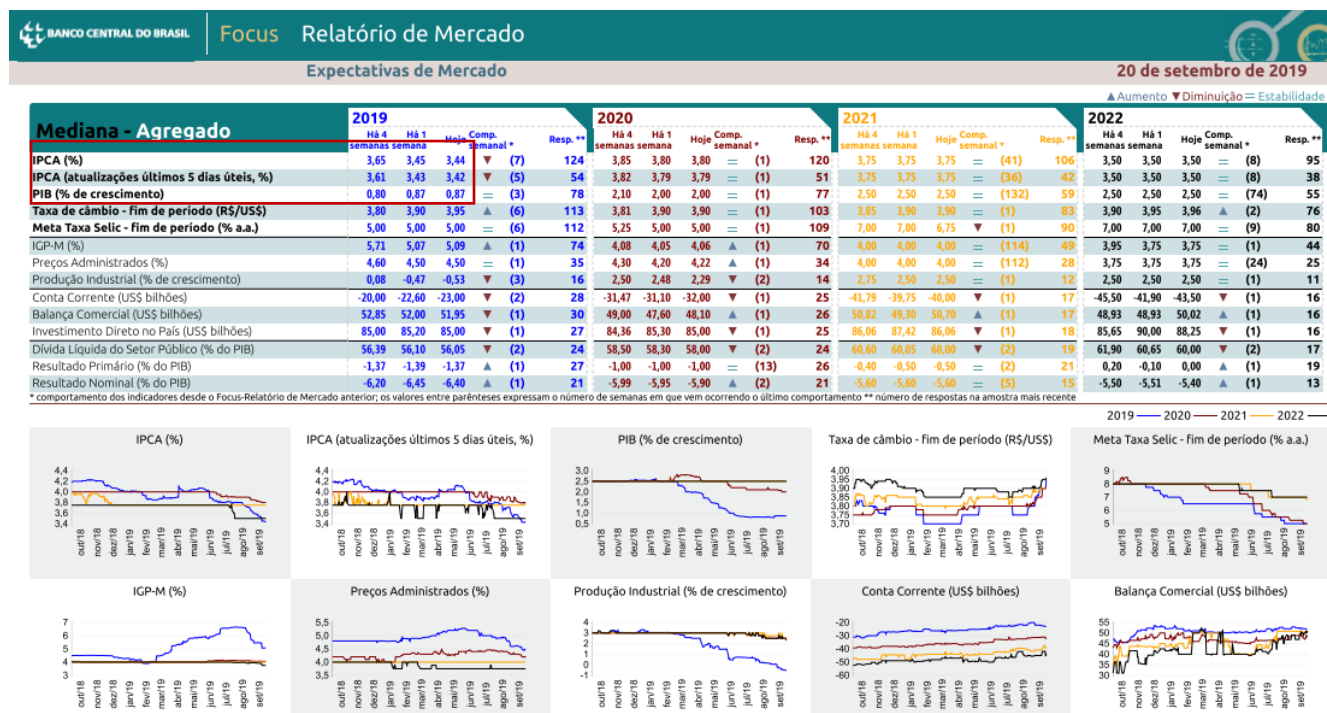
BANCO CENTRAL DO BRASIL | Focus Relatório de Mercado

Expectativas de Mercado

20 de setembro de 2019

▲Aumento ▼Diminuição = Estabilidade

Mediana - Agregado

| | 2019 Há 4 semanas | Há 1 semana | Hoje | Comp. semanal * | | Resp. ** | 2020 Há 4 semanas | Há 1 semana | Hoje | Comp. semanal * | | Resp. ** | 2021 Há 4 semanas | Há 1 semana | Hoje | Comp. semanal * | | Resp. ** | 2022 Há 4 semanas | Há 1 semana | Hoje | Comp. semanal * | | Resp. ** |
|---|---|---|---|---|---|---|---|---|---|---|---|---|---|---|---|---|---|---|---|---|---|---|---|---|
| IPCA (%) | 3,65 | 3,45 | 3,44 | ▼ | (7) | 124 | 3,85 | 3,80 | 3,80 | = | (1) | 120 | 3,75 | 3,75 | 3,75 | = | (41) | 106 | 3,50 | 3,50 | 3,50 | = | (8) | 95 |
| IPCA (atualizações últimos 5 dias úteis, %) | 3,61 | 3,43 | 3,42 | ▼ | (5) | 54 | 3,82 | 3,79 | 3,79 | = | (1) | 51 | 3,75 | 3,75 | 3,75 | = | (36) | 42 | 3,50 | 3,50 | 3,50 | = | (8) | 38 |
| PIB (% de crescimento) | 0,80 | 0,87 | 0,87 | = | (3) | 78 | 2,10 | 2,00 | 2,00 | = | (1) | 77 | 2,50 | 2,50 | 2,50 | = | (132) | 59 | 2,50 | 2,50 | 2,50 | = | (74) | 55 |
| Taxa de câmbio - fim de período (R$/US$) | 3,80 | 3,90 | 3,95 | ▲ | (6) | 113 | 3,81 | 3,90 | 3,90 | = | (1) | 103 | 3,85 | 3,90 | 3,90 | = | (1) | 83 | 3,90 | 3,95 | 3,96 | ▲ | (2) | 76 |
| Meta Taxa Selic - fim de período (% a.a.) | 5,00 | 5,00 | 5,00 | = | (6) | 112 | 5,25 | 5,00 | 5,00 | = | (1) | 109 | 7,00 | 7,00 | 6,75 | ▼ | (1) | 90 | 7,00 | 7,00 | 7,00 | = | (9) | 80 |
| IGP-M (%) | 5,71 | 5,07 | 5,09 | ▲ | (1) | 74 | 4,08 | 4,05 | 4,06 | ▲ | (1) | 70 | 4,00 | 4,00 | 4,00 | = | (114) | 49 | 3,95 | 3,75 | 3,75 | = | (1) | 44 |
| Preços Administrados (%) | 4,60 | 4,50 | 4,50 | = | (1) | 35 | 4,30 | 4,20 | 4,22 | ▲ | (1) | 34 | 4,00 | 4,00 | 4,00 | = | (112) | 28 | 3,75 | 3,75 | 3,75 | = | (24) | 25 |
| Produção Industrial (% de crescimento) | 0,08 | -0,47 | -0,53 | ▼ | (3) | 16 | 2,50 | 2,48 | 2,29 | ▼ | (2) | 14 | 2,75 | 2,50 | 2,50 | = | (1) | 12 | 2,50 | 2,50 | 2,50 | = | (1) | 11 |
| Conta Corrente (US$ bilhões) | -20,00 | -22,60 | -23,00 | ▼ | (2) | 28 | -31,47 | -31,10 | -32,00 | ▼ | (1) | 25 | -41,79 | -39,75 | -40,00 | ▼ | (1) | 17 | -45,50 | -41,90 | -43,50 | ▼ | (1) | 16 |
| Balança Comercial (US$ bilhões) | 52,85 | 52,00 | 51,95 | ▼ | (1) | 30 | 49,00 | 47,60 | 48,10 | ▲ | (1) | 26 | 50,82 | 49,30 | 50,70 | ▲ | (1) | 17 | 48,93 | 48,93 | 50,02 | ▲ | (1) | 16 |
| Investimento Direto no País (US$ bilhões) | 85,00 | 85,20 | 85,00 | ▼ | (1) | 27 | 84,36 | 85,30 | 85,00 | ▼ | (1) | 25 | 86,06 | 87,42 | 86,06 | ▼ | (1) | 18 | 85,65 | 90,00 | 88,25 | ▼ | (1) | 16 |
| Dívida Líquida do Setor Público (% do PIB) | 56,39 | 56,10 | 56,05 | ▼ | (2) | 24 | 58,50 | 58,30 | 58,00 | ▼ | (2) | 24 | 60,60 | 60,05 | 60,00 | ▼ | (2) | 19 | 61,90 | 60,65 | 60,00 | ▼ | (2) | 17 |
| Resultado Primário (% do PIB) | -1,37 | -1,39 | -1,37 | ▲ | (1) | 27 | -1,00 | -1,00 | -1,00 | = | (13) | 26 | -0,40 | -0,50 | -0,50 | = | (2) | 21 | 0,20 | -0,10 | 0,00 | ▲ | (1) | 19 |
| Resultado Nominal (% do PIB) | -6,20 | -6,45 | -6,40 | ▲ | (1) | 21 | -5,99 | -5,95 | -5,90 | ▲ | (2) | 21 | -5,60 | -5,60 | -5,60 | = | (5) | 15 | -5,50 | -5,51 | -5,40 | ▲ | (1) | 13 |

* comportamento dos indicadores desde o Focus-Relatório de Mercado anterior; os valores entre parênteses expressam o número de semanas em que vem ocorrendo o último comportamento ** número de respostas na amostra mais recente

2019 — 2020 — 2021 — 2022 —

IPCA (%)
4,4 4,2 4,0 3,8 3,6 3,4
out/18 nov/18 dez/18 jan/19 fev/19 mar/19 abr/19 mai/19 jun/19 jul/19 ago/19 set/19

IPCA (atualizações últimos 5 dias úteis, %)
4,4 4,2 4,0 3,8 3,6 3,4
out/18 nov/18 dez/18 jan/19 fev/19 mar/19 abr/19 mai/19 jun/19 jul/19 ago/19 set/19

PIB (% de crescimento)
3,0 2,5 2,0 1,5 1,0 0,5
out/18 nov/18 dez/18 jan/19 fev/19 mar/19 abr/19 mai/19 jun/19 jul/19 ago/19 set/19

Taxa de câmbio - fim de período (R$/US$)
4,00 3,95 3,90 3,85 3,80 3,75 3,70
out/18 nov/18 dez/18 jan/19 fev/19 mar/19 abr/19 mai/19 jun/19 jul/19 ago/19 set/19

Meta Taxa Selic - fim de período (% a.a.)
9 8 7 6 5
out/18 nov/18 dez/18 jan/19 fev/19 mar/19 abr/19 mai/19 jun/19 jul/19 ago/19 set/19

IGP-M (%)
7 6 5 4 3
out/18 nov/18 dez/18 jan/19 fev/19 mar/19 abr/19 mai/19 jun/19 jul/19 ago/19 set/19

Preços Administrados (%)
5,5 5,0 4,5 4,0 3,5
out/18 nov/18 dez/18 jan/19 fev/19 mar/19 abr/19 mai/19 jun/19 jul/19 ago/19 set/19

Produção Industrial (% de crescimento)
4 3 2 1 0
out/18 nov/18 dez/18 jan/19 fev/19 mar/19 abr/19 mai/19 jun/19 jul/19 ago/19 set/19

Conta Corrente (US$ bilhões)
-20 -30 -40 -50 -60
out/18 nov/18 dez/18 jan/19 fev/19 mar/19 abr/19 mai/19 jun/19 jul/19 ago/19 set/19

Balança Comercial (US$ bilhões)
55 50 45 40 35 30
out/18 nov/18 dez/18 jan/19 fev/19 mar/19 abr/19 mai/19 jun/19 jul/19 ago/19 set/19